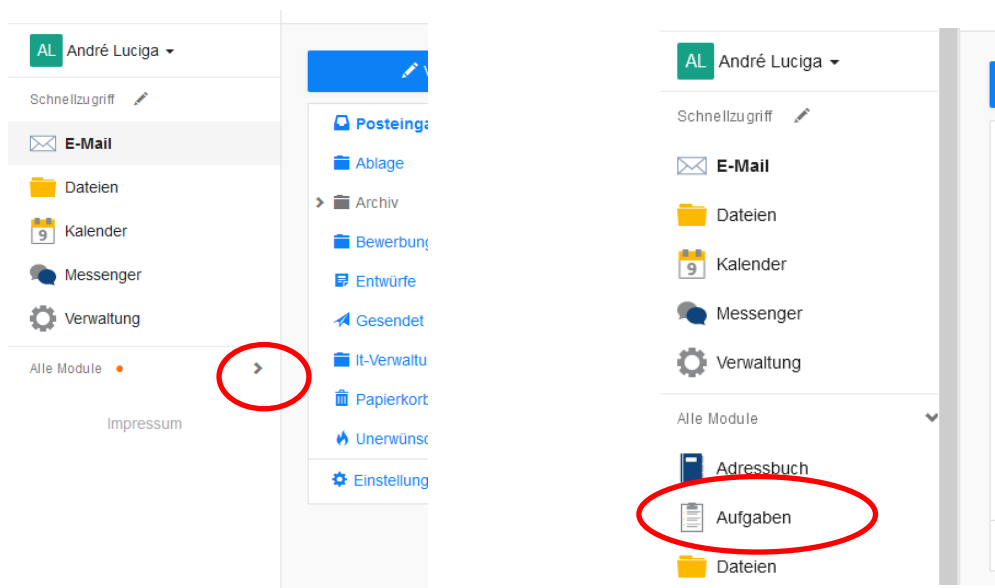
AL André Luciga

Schnellzugriff

E-Mail

Dateien

9 Kalender

Messenger

Verwaltung

Alle Module

Impressum

V

Posteinga

Ablage

Archiv

Bewerbung

Entwürfe

Gesendet

It-Verwaltu

Papierkorb

Unerwünsc

Einstellung

AL André Luciga

Schnellzugriff

E-Mail

Dateien

9 Kalender

Messenger

Verwaltung

Alle Module

Adressbuch

Aufgaben

Dateien